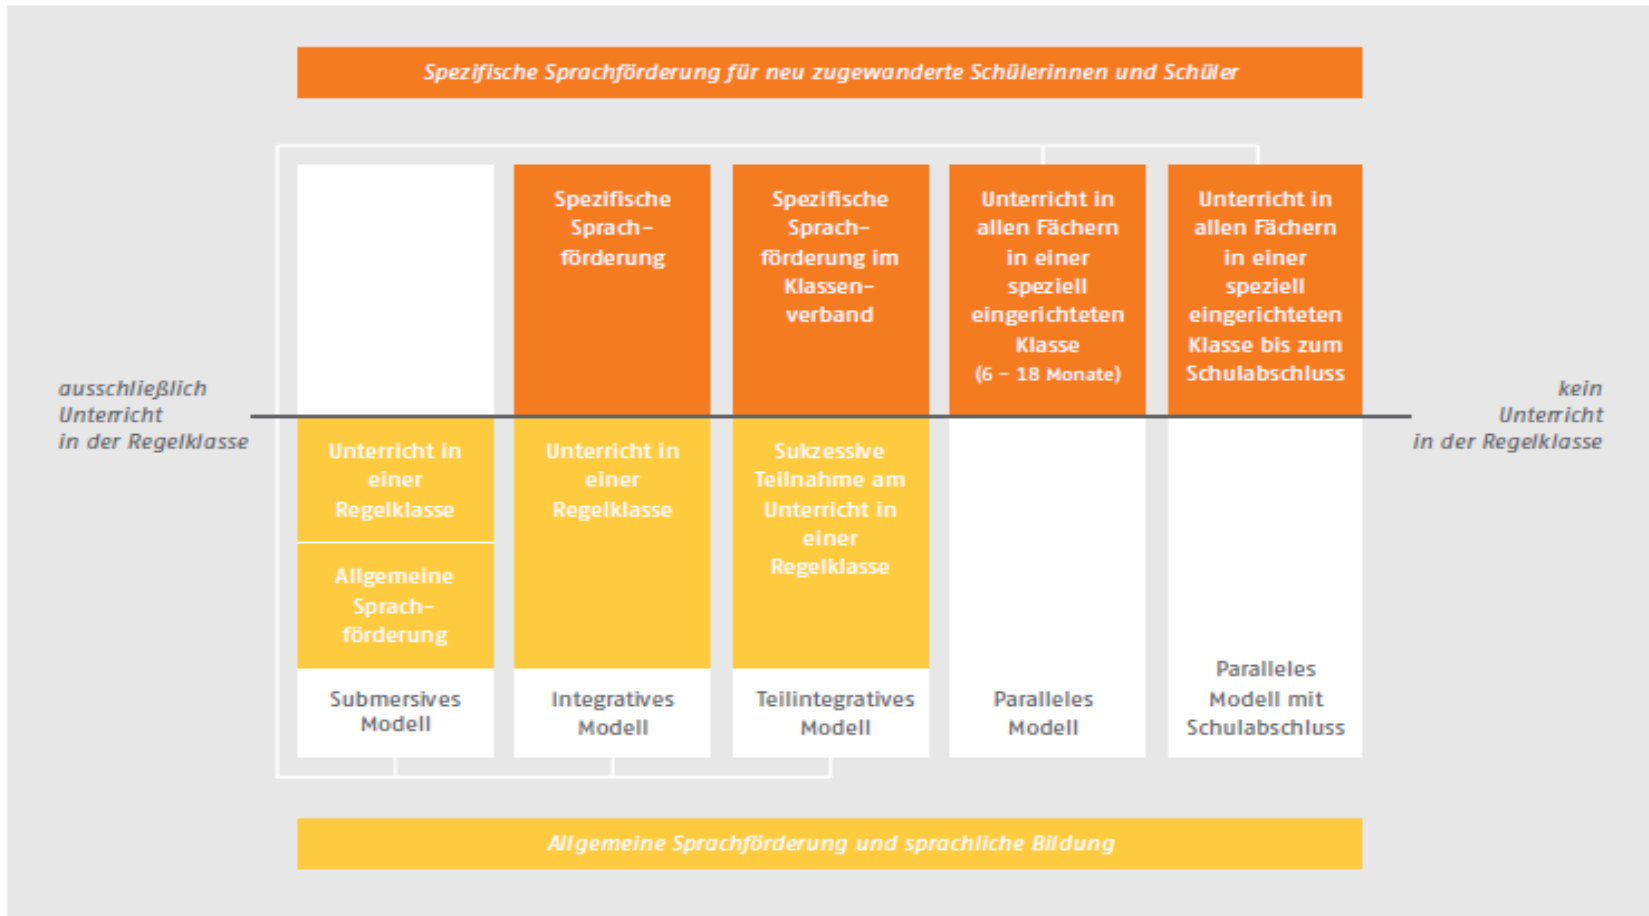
Spezifische Sprachförderung für neu zugewanderte Schülerinnen und Schüler

ausschließlich Unterricht in der Regelklasse

kein Unterricht in der Regelklasse

Unterricht in einer Regelklasse

Allgemeine Sprachförderung

Submersives Modell

Spezifische Sprachförderung

Unterricht in einer Regelklasse

Integratives Modell

Spezifische Sprachförderung im Klassenverband

Sukzessive Teilnahme am Unterricht in einer Regelklasse

Teilintegratives Modell

Unterricht in allen Fächern in einer speziell eingerichteten Klasse (6 – 18 Monate)

Paralleles Modell

Unterricht in allen Fächern in einer speziell eingerichteten Klasse bis zum Schulabschluss

Paralleles Modell mit Schulabschluss

Allgemeine Sprachförderung und sprachliche Bildung